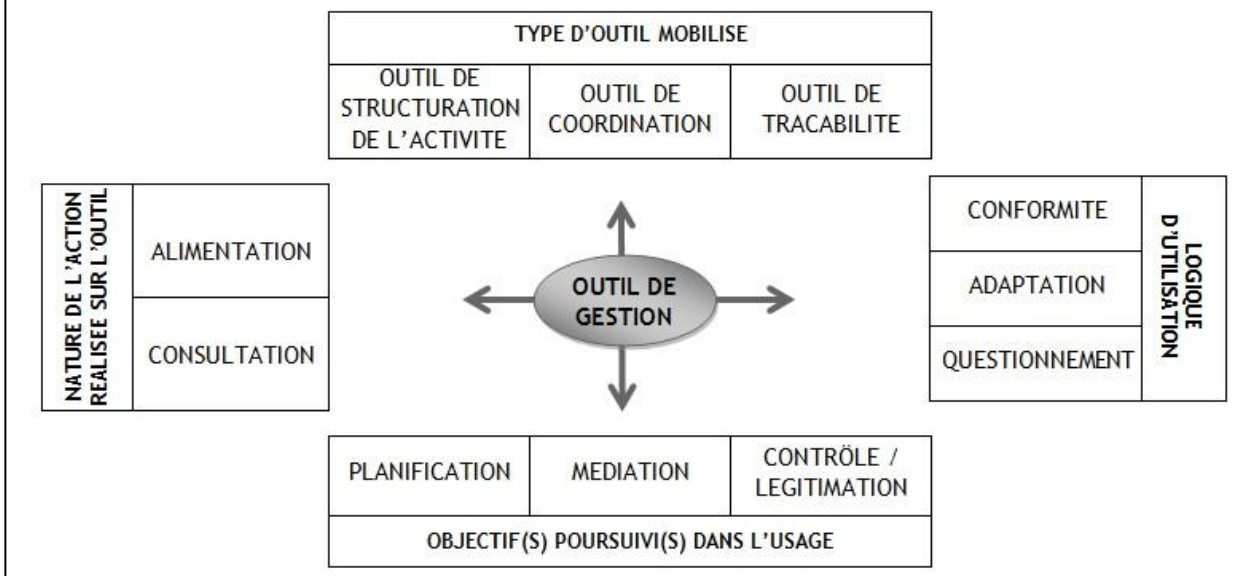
TYPE D'OUTIL MOBILISE

| OUTIL DE STRUCTURATION DE L'ACTIVITE | OUTIL DE COORDINATION | OUTIL DE TRACABILITE |
|---|---|---|

NATURE DE L'ACTION REALISEE SUR L'OUTIL

ALIMENTATION

CONSULTATION

OUTIL DE GESTION

CONFORMITE

ADAPTATION

QUESTIONNEMENT

LOGIQUE D'UTILISATION

| PLANIFICATION | MEDIATION | CONTRÔLE / LEGITIMATION |
|---|---|---|

OBJECTIF(S) POURSUIVI(S) DANS L'USAGE